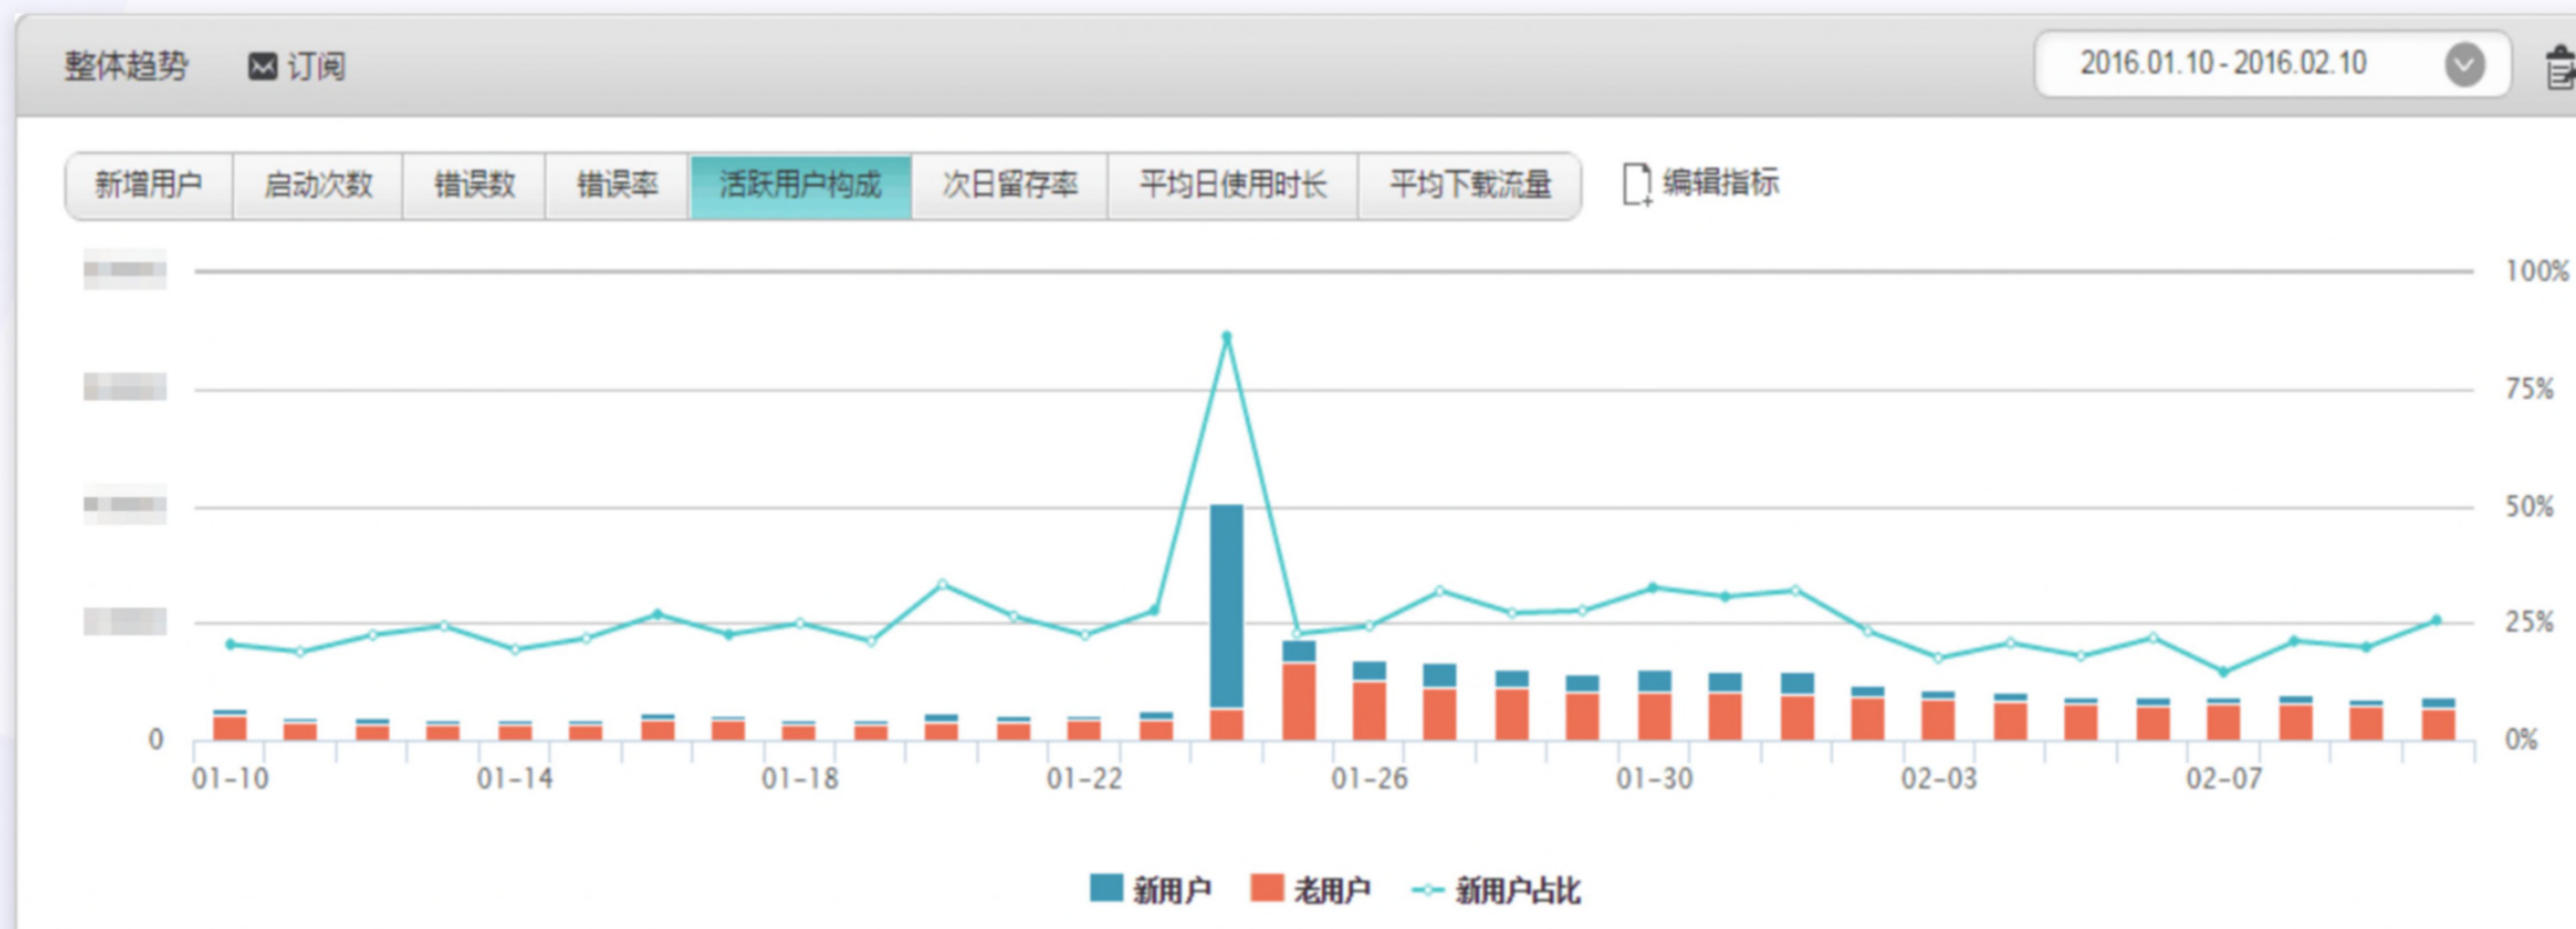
整体趋势 订阅

2016.01.10 - 2016.02.10

新增用户 启动次数 错误数 错误率 活跃用户构成 次日留存率 平均日使用时长 平均下载流量 编辑指标

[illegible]
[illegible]
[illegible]
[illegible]
0

100%
75%
50%
25%
0%

01-10 01-14 01-18 01-22 01-26 01-30 02-03 02-07

新用户 老用户 新用户占比